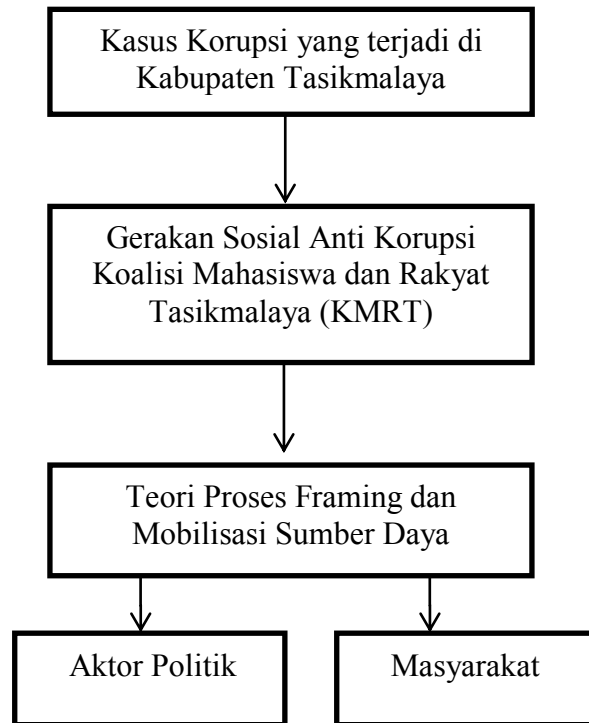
Kasus Korupsi yang terjadi di Kabupaten Tasikmalaya

Gerakan Sosial Anti Korupsi Koalisi Mahasiswa dan Rakyat Tasikmalaya (KMRT)

Teori Proses Framing dan Mobilisasi Sumber Daya

Aktor Politik

Masyarakat